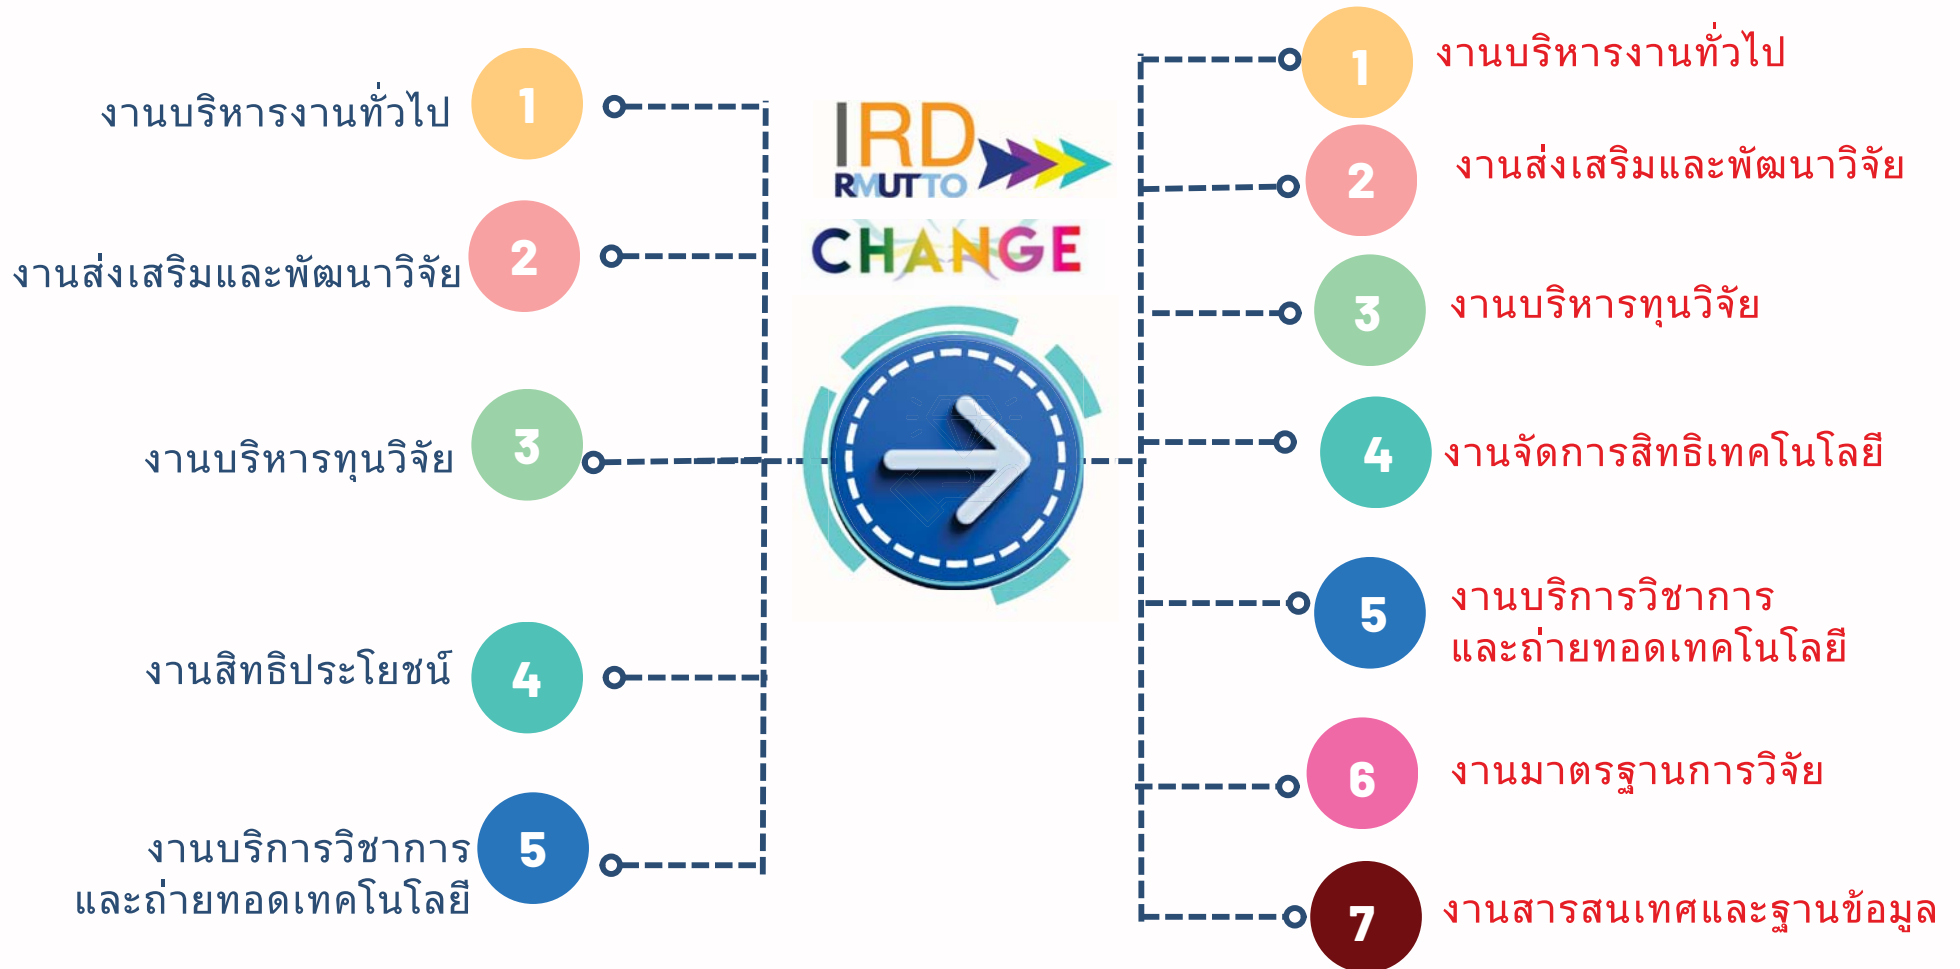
งานบริหารงานทั่วไป 1

งานส่งเสริมและพัฒนาวิจัย 2

งานบริหารทุนวิจัย 3

งานสิทธิประโยชน์ 4

งานบริการวิชาการและถ่ายทอดเทคโนโลยี 5

IRD RMUTTO

CHANGE

1 งานบริหารงานทั่วไป

2 งานส่งเสริมและพัฒนาวิจัย

3 งานบริหารทุนวิจัย

4 งานจัดการสิทธิเทคโนโลยี

5 งานบริการวิชาการและถ่ายทอดเทคโนโลยี

6 งานมาตรฐานการวิจัย

7 งานสารสนเทศและฐานข้อมูล